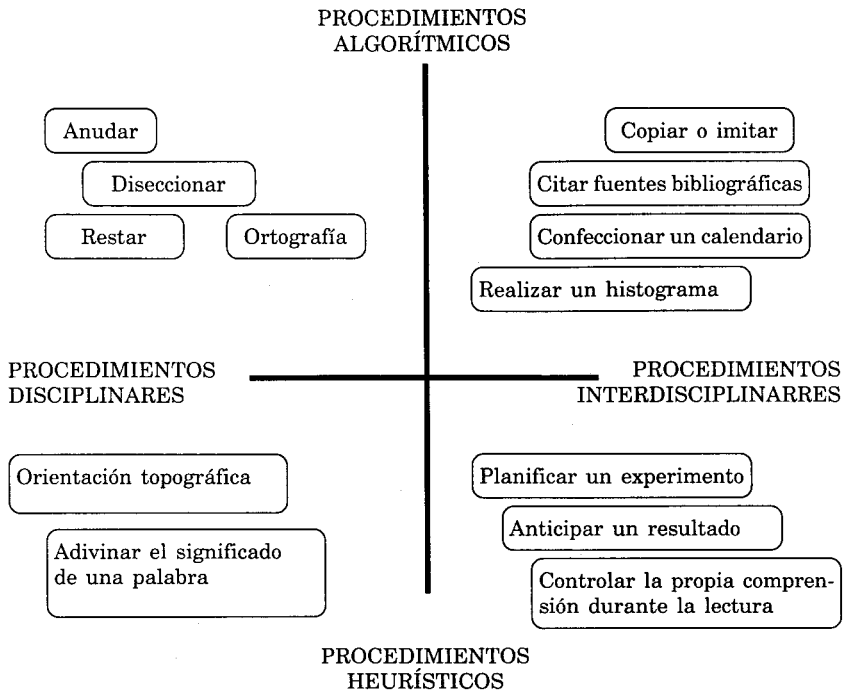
PROCEDIMIENTOS ALGORÍTMICOS

Anudar

Diseccionar

Restar

Ortografía

Copiar o imitar

Citar fuentes bibliográficas

Confeccionar un calendario

Realizar un histograma

PROCEDIMIENTOS DISCIPLINARES

PROCEDIMIENTOS INTERDISCIPLINARRES

Orientación topográfica

Adivinar el significado de una palabra

Planificar un experimento

Anticipar un resultado

Controlar la propia comprensión durante la lectura

PROCEDIMIENTOS HEURÍSTICOS